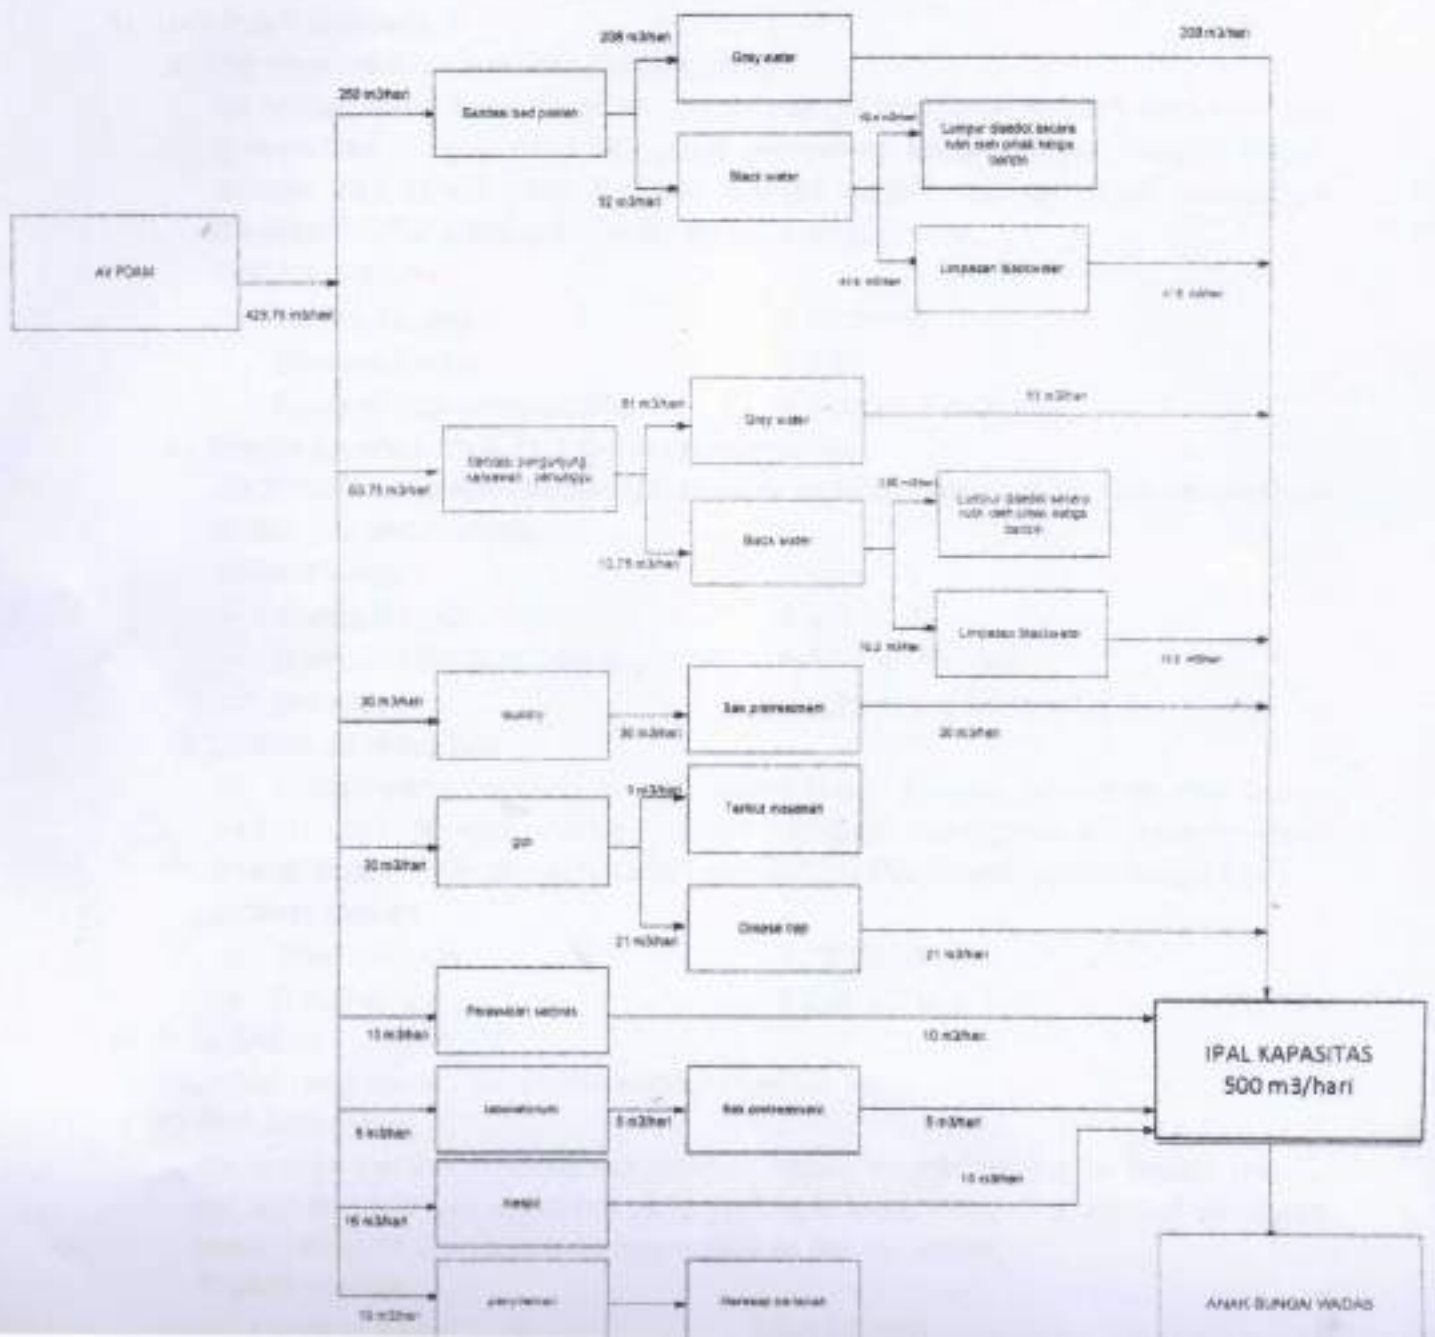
AV PDAM

425,75 m3/hari

260 m3/hari

Sanitasi bed pasien

208 m3/hari

Grey water

208 m3/hari

52 m3/hari

Black water

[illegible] m3/hari

Lumpur disedot secara rutin oleh pihak ketiga berizin

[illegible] m3/hari

Limpasan blackwater

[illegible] m3/hari

Sanitasi pengunjung karyawan, penunggu

63,75 m3/hari

51 m3/hari

Grey water

51 m3/hari

12,75 m3/hari

Black water

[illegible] m3/hari

Lumpur disedot secara rutin oleh pihak ketiga berizin

10,2 m3/hari

Limpasan blackwater

10,2 m3/hari

30 m3/hari

laundry

30 m3/hari

Sas pretreatment

30 m3/hari

30 m3/hari

gizi

9 m3/hari

Terikut masakan

21 m3/hari

Grease trap

21 m3/hari

Perawatan sedines

10 m3/hari

10 m3/hari

laboratorium

5 m3/hari

5 m3/hari

Bak pretreatment

5 m3/hari

masjid

16 m3/hari

16 m3/hari

penyiraman

10 m3/hari

Meresap ke tanah

IPAL KAPASITAS 500 m3/hari

ANAK SUNGAI WADAS